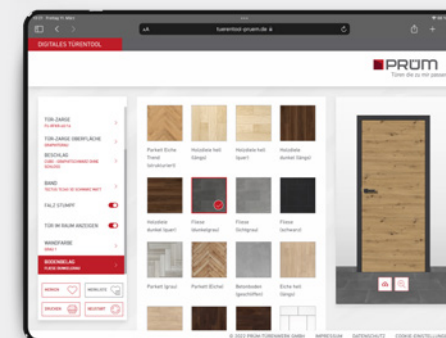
DIGITALES TÜRENTOOL

turentool-prum.de

PRÜM
Türen die zu mir passen

TÜR-ZARGE

TÜR-ZARGE OBERFLÄCHE

BESCHLAG

BAND

FALZ STUMPF

TÜR IM RAUM ANZEIGEN

WANDFARBE

BODENBELAG

Parkett Eiche Trend (strukturiert)
Holzdiele hell (längs)
Holzdiele hell (quer)
Holzdiele dunkel (längs)

Holzdiele dunkel (quer)
Fliese (dunkelgrau)
Fliese (hellgrau)
Fliese (schwarz)

Parkett (grau)
Parkett (Eiche)
Betonboden (geschliffen)
Eiche hell (längs)

© 2021 PRÜM TÜRENWERK GMBH   IMPRESSUM   DATENSCHUTZ   COOKIE EINSTELLUNGEN